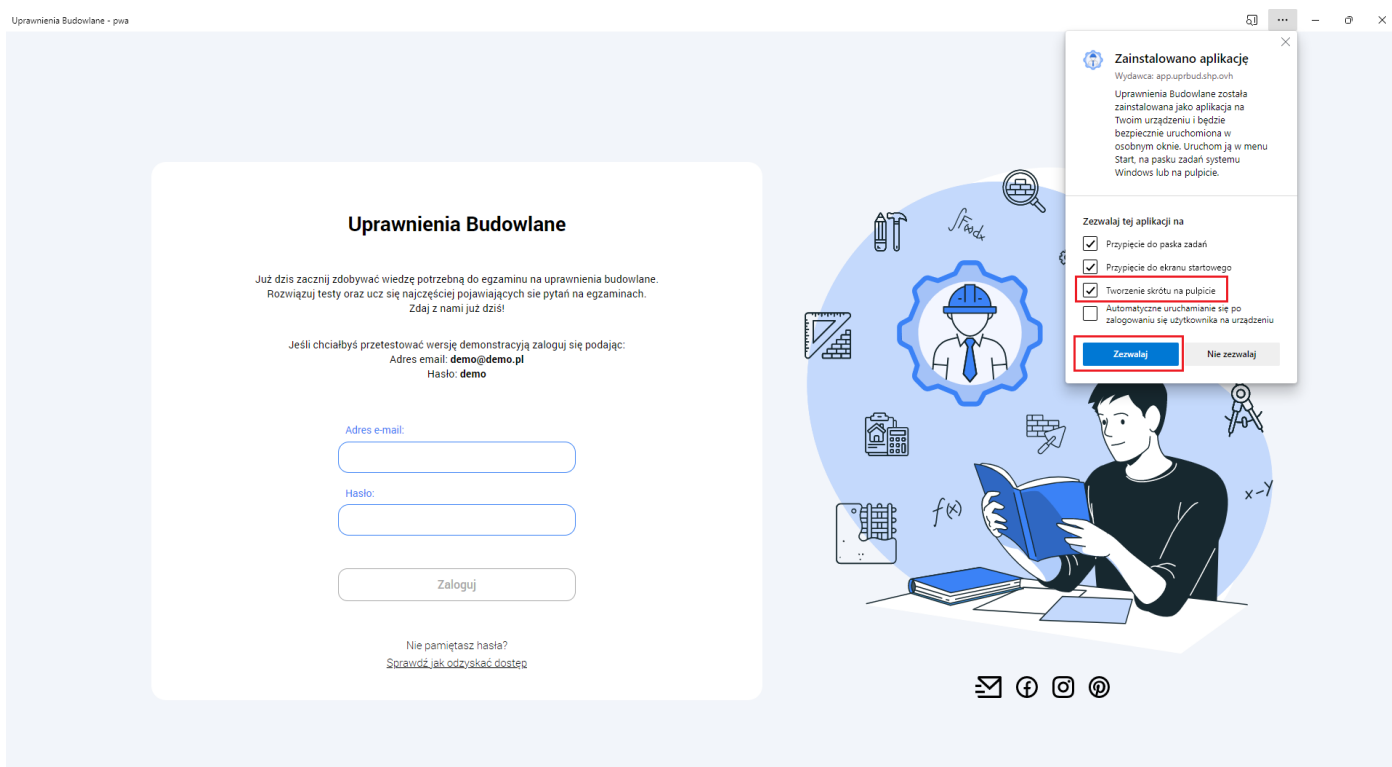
Uprawnienia Budowlane - pwa

Uprawnienia Budowlane

Już dzis zacznij zdobywać wiedzę potrzebną do egzaminu na uprawnienia budowlane. Rozwiązuj testy oraz ucz się najczęściej pojawiających sie pytań na egzaminach. Zdaj z nami już dziś!

Jeśli chciałbyś przetestować wersję demonstracyjną zaloguj się podając:
Adres email: **demo@demo.pl**
Hasło: **demo**

Adres e-mail:

Hasło:

Zaloguj

Nie pamiętasz hasła?
Sprawdź jak odzyskać dostęp

Zainstalowano aplikację
Wydawca: app.uprbud.shp.ovh
Uprawnienia Budowlane została zainstalowana jako aplikacja na Twoim urządzeniu i będzie bezpiecznie uruchomiona w osobnym oknie. Uruchom ją w menu Start, na pasku zadań systemu Windows lub na pulpicie.

Zezwalaj tej aplikacji na
Przypięcie do paska zadań
Przypięcie do ekranu startowego
Tworzenie skrótu na pulpicie
Automatyczne uruchamianie się po zalogowaniu się użytkownika na urządzeniu

Zezwalaj
Nie zezwalaj

$\int f(x)dx$
$f(x)$
$x-y$